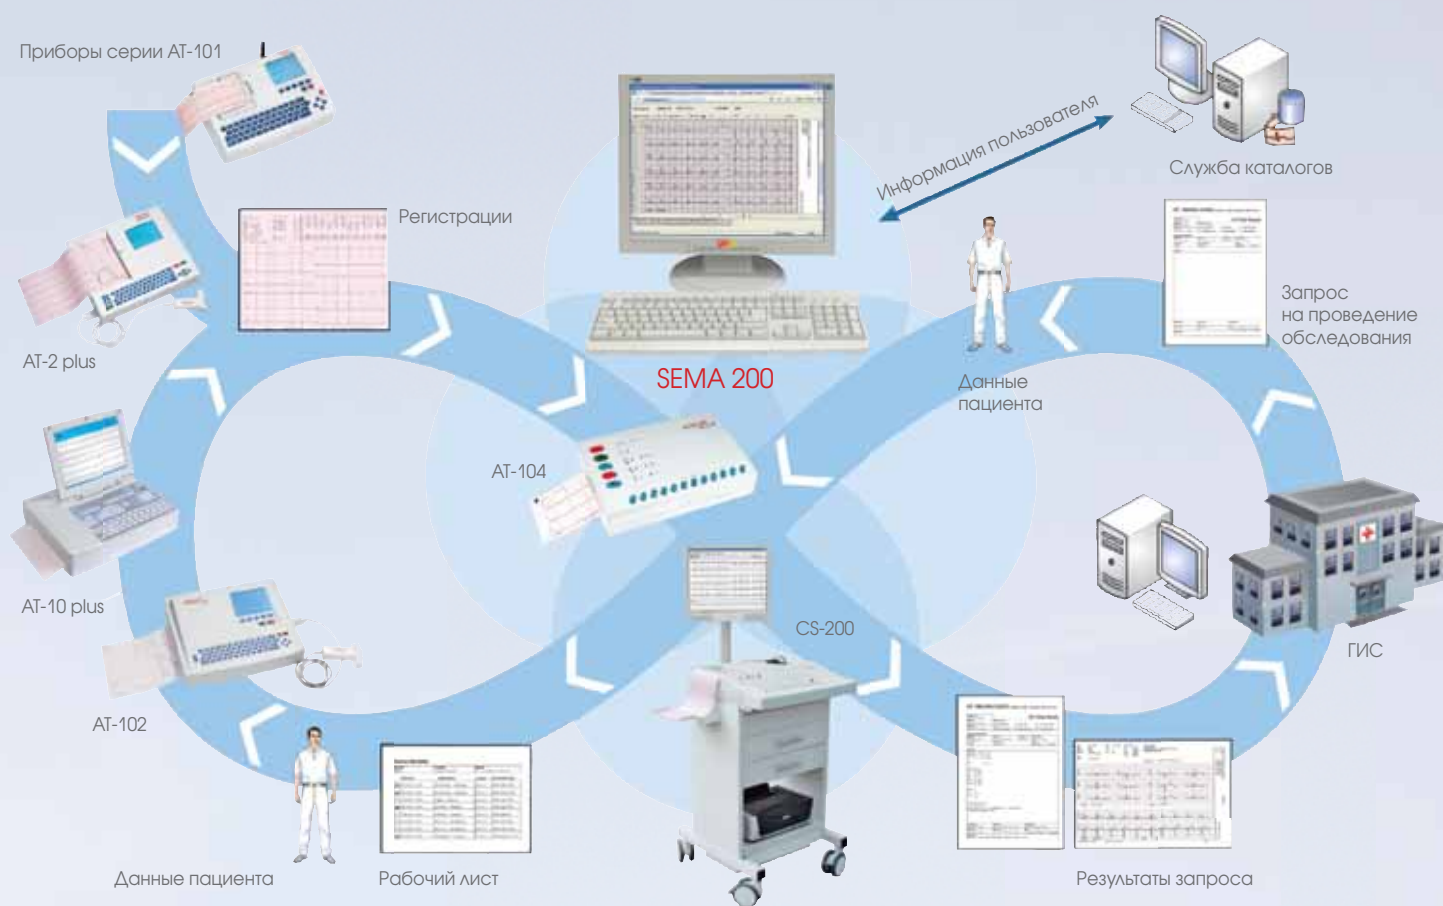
Приборы серии AT-101

Регистрации

AT-2 plus

SEMA 200

Информация пользователя

Служба каталогов

Запрос на проведение обследования

Данные пациента

AT-104

AT-10 plus

CS-200

ГИС

AT-102

Данные пациента

Рабочий лист

Результаты запроса